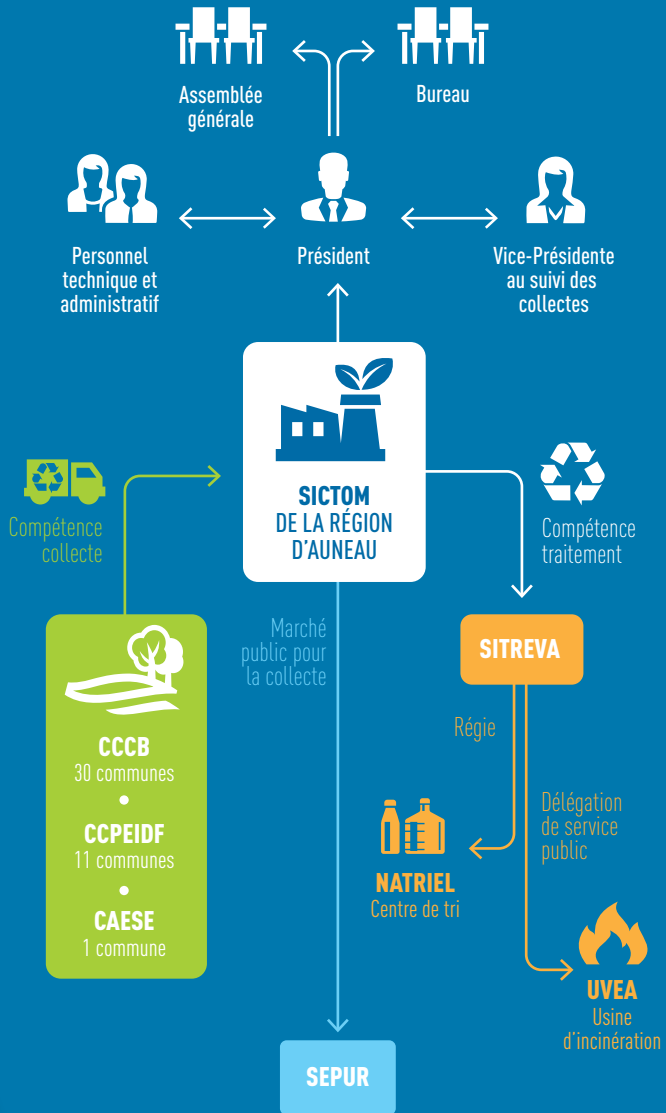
Assemblée générale

Bureau

Personnel technique et administratif

Président

Vice-Présidente au suivi des collectes

Compétence collecte

SICTOM DE LA RÉGION D'AUNEAU

Compétence traitement

Marché public pour la collecte

SITREVA

CCCB
30 communes
•
CCPEIDF
11 communes
•
CAESE
1 commune

Régie

Délégation de service public

NATRIEL
Centre de tri

UVEA
Usine d'incinération

SEPUR